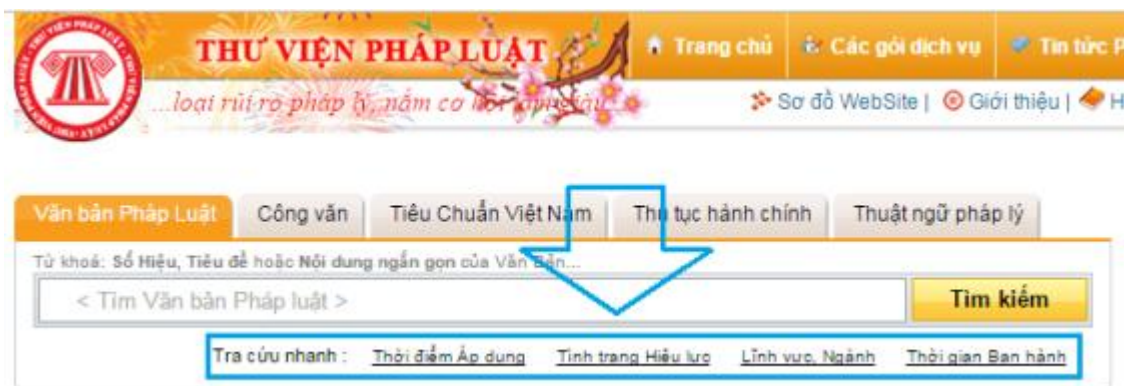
THƯ VIỆN PHÁP LUẬT
...loại rủi ro pháp lý, nắm cơ hội làm giàu...

Trang chủ | Các gói dịch vụ | Tin tức P

Sơ đồ WebSite | Giới thiệu | H

Văn bản Pháp Luật | Công văn | Tiêu Chuẩn Việt Nam | Thủ tục hành chính | Thuật ngữ pháp lý

Từ khoá: Số Hiệu, Tiêu đề hoặc Nội dung ngắn gọn của Văn Bản...

< Tìm Văn bản Pháp luật >

Tìm kiếm

Tra cứu nhanh : Thời điểm Áp dụng | Tình trạng Hiệu lực | Lĩnh vực, Ngành | Thời gian Ban hành